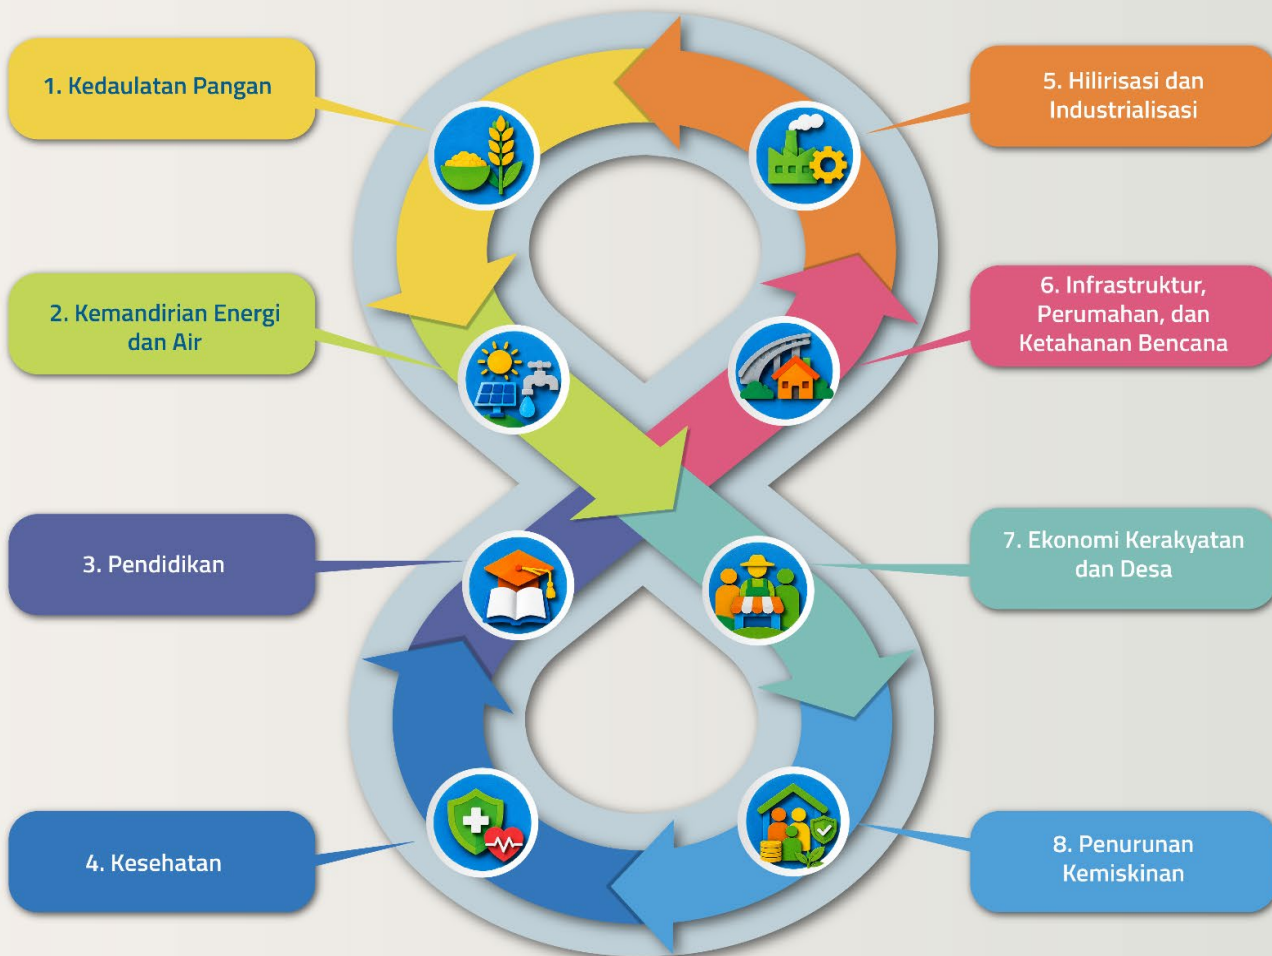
1. Kedaulatan Pangan

2. Kemandirian Energi dan Air

3. Pendidikan

4. Kesehatan

5. Hilirisasi dan Industrialisasi

6. Infrastruktur, Perumahan, dan Ketahanan Bencana

7. Ekonomi Kerakyatan dan Desa

8. Penurunan Kemiskinan